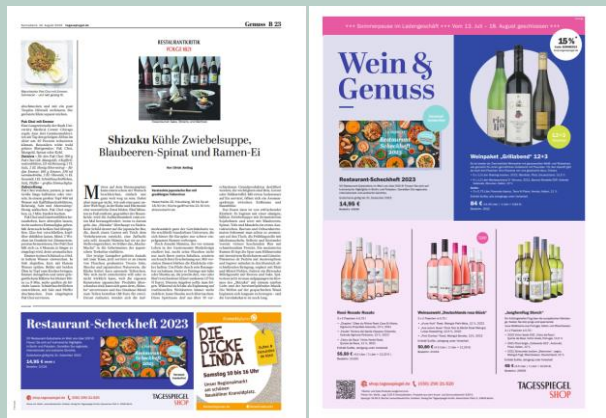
Genuss B 23

RESTAURANTKRITIK
FUKU RIO

Shizuku Kühle Zwiebelsuppe, Blaubeeren-Spinat und Ramen-Ei

Restaurant-Scheckheft 2023

DIE DICKE LINDA

TAGESSPIEGEL SHOP

+++ Sommerpause im Ladengeschäft +++ Vom 22. Juli – 28. August geschlossen! +++

Wein & Genuss

15%

Restaurant-Scheckheft 2023

14,95 €

Weinpaket „Grillabend" 12+3

84 €

Rosé-Paket

Weinpaket „Deutschlands neue Köpfe"

59,80 €

„Jungfernflug Obersi"

TAGESSPIEGEL SHOP